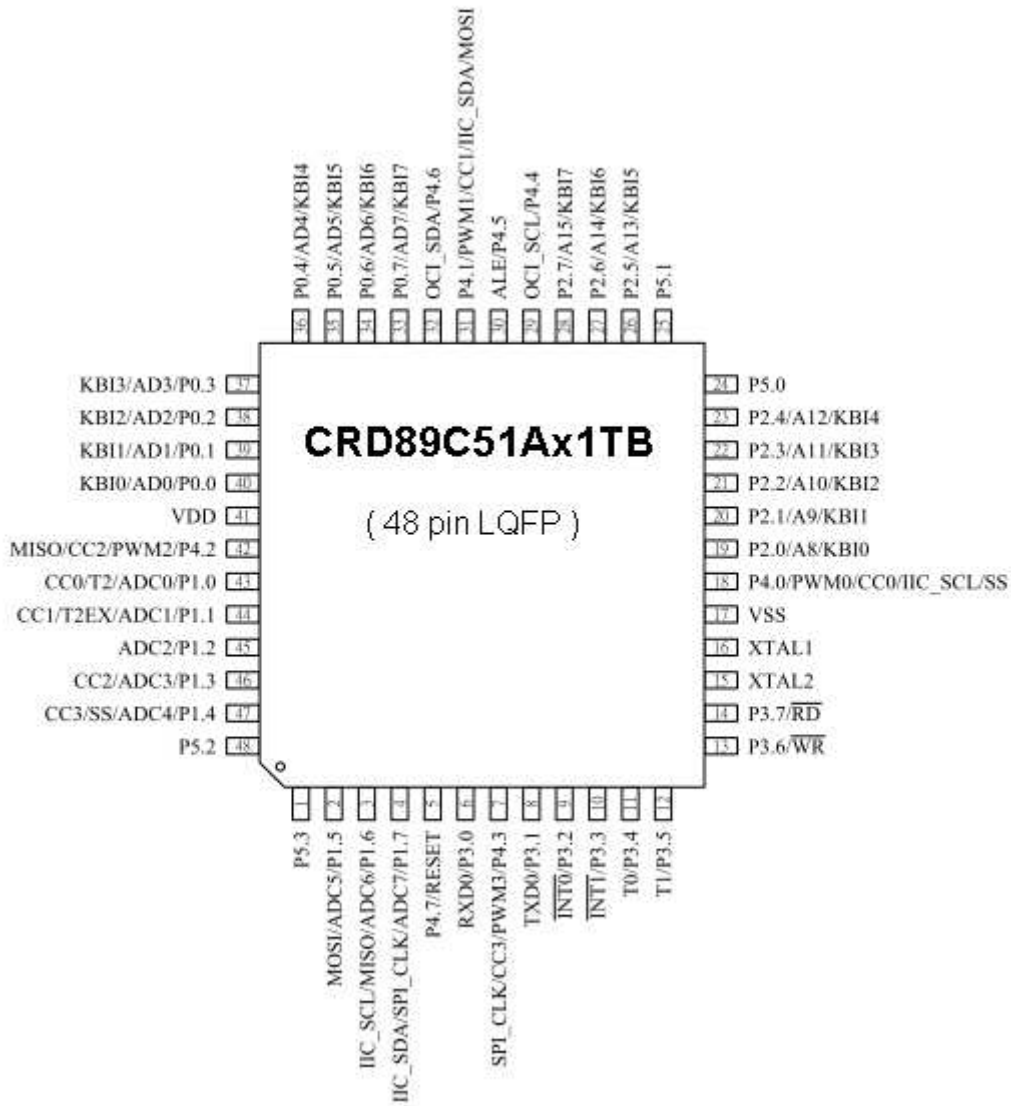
P0.4/AD4/KBI4 36
P0.5/AD5/KBI5 35
P0.6/AD6/KBI6 34
P0.7/AD7/KBI7 33
OCI_SDA/P4.6 32
P4.1/PWM1/CC1/IIC_SDA/MOSI 31
ALE/P4.5 30
OCI_SCL/P4.4 29
P2.7/A15/KBI7 28
P2.6/A14/KBI6 27
P2.5/A13/KBI5 26
P5.1 25

KBI3/AD3/P0.3 37
KBI2/AD2/P0.2 38
KBI1/AD1/P0.1 39
KBI0/AD0/P0.0 40
VDD 41
MISO/CC2/PWM2/P4.2 42
CC0/T2/ADC0/P1.0 43
CC1/T2EX/ADC1/P1.1 44
ADC2/P1.2 45
CC2/ADC3/P1.3 46
CC3/SS/ADC4/P1.4 47
P5.2 48

CRD89C51Ax1TB

( 48 pin LQFP )

24 P5.0
23 P2.4/A12/KBI4
22 P2.3/A11/KBI3
21 P2.2/A10/KBI2
20 P2.1/A9/KBI1
19 P2.0/A8/KBI0
18 P4.0/PWM0/CC0/IIC_SCL/SS
17 VSS
16 XTAL1
15 XTAL2
14 P3.7/$\overline{RD}$
13 P3.6/$\overline{WR}$

1 P5.3
2 MOSI/ADC5/P1.5
3 IIC_SCL/MISO/ADC6/P1.6
4 IIC_SDA/SPI_CLK/ADC7/P1.7
5 P4.7/RESET
6 RXD0/P3.0
7 SPI_CLK/CC3/PWM3/P4.3
8 TXD0/P3.1
9 $\overline{INT0}$/P3.2
10 $\overline{INT1}$/P3.3
11 T0/P3.4
12 T1/P3.5